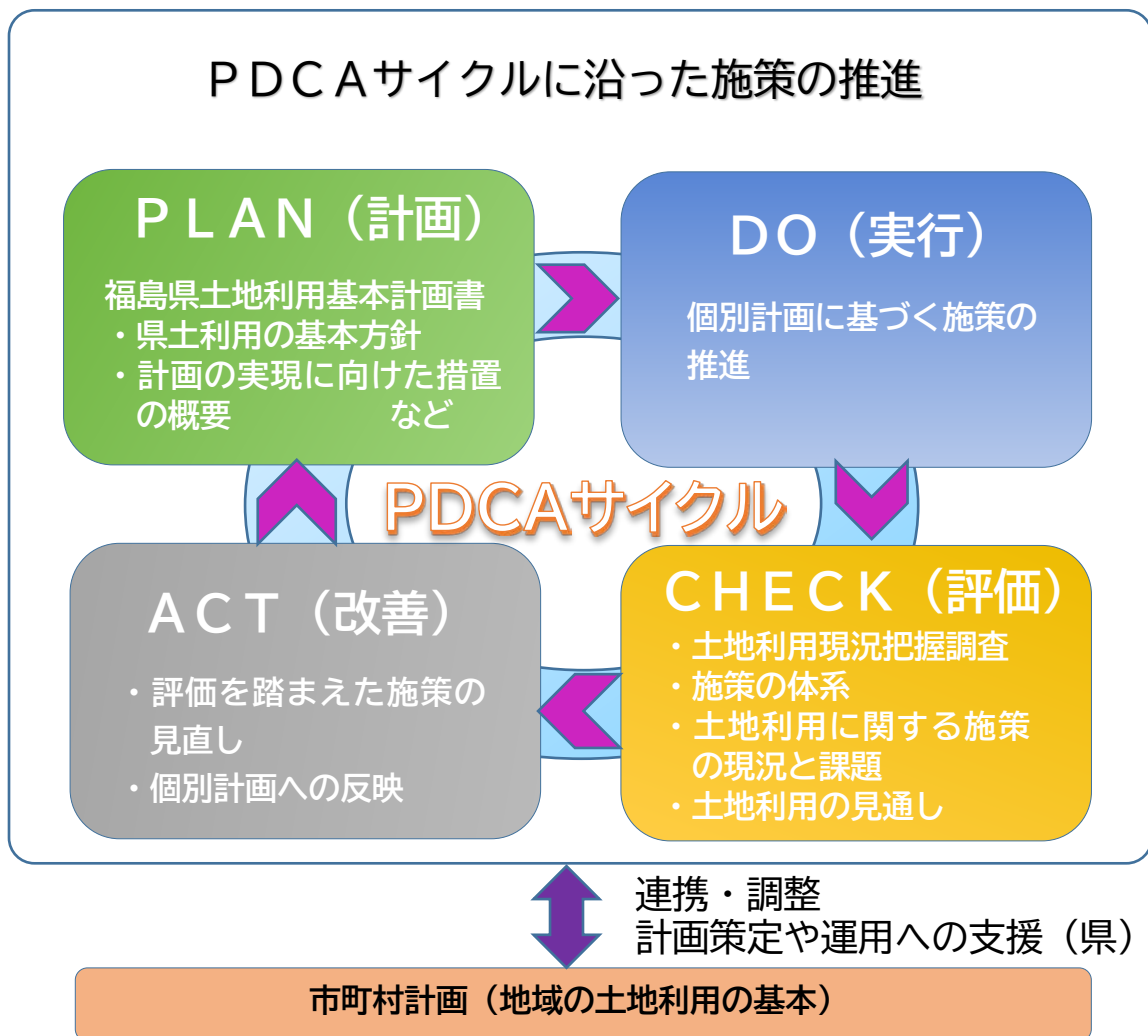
ＰＤＣＡサイクルに沿った施策の推進

ＰＬＡＮ（計画）

福島県土地利用基本計画書
・県土利用の基本方針
・計画の実現に向けた措置の概要　など

ＤＯ（実行）

個別計画に基づく施策の推進

PDCAサイクル

ＡＣＴ（改善）

・評価を踏まえた施策の見直し
・個別計画への反映

ＣＨＥＣＫ（評価）

・土地利用現況把握調査
・施策の体系
・土地利用に関する施策の現況と課題
・土地利用の見通し

連携・調整
計画策定や運用への支援（県）

市町村計画（地域の土地利用の基本）